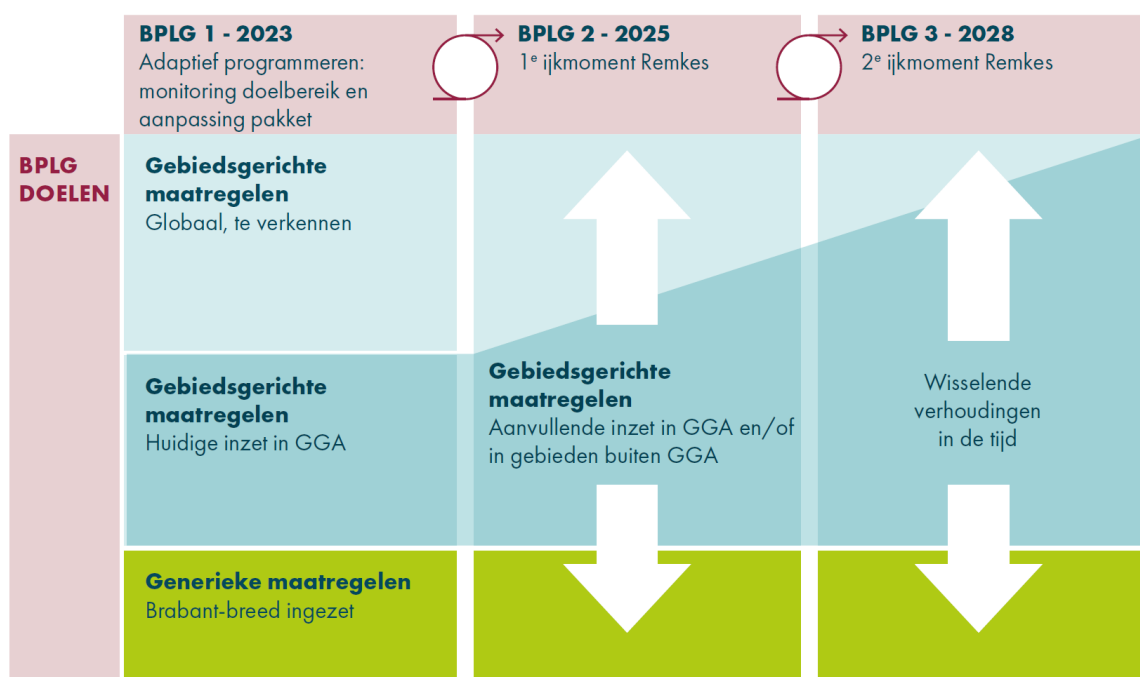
BPLG 1 - 2023
Adaptief programmeren: monitoring doelbereik en aanpassing pakket

BPLG 2 - 2025
1$^{e}$ ijkmoment Remkes

BPLG 3 - 2028
2$^{e}$ ijkmoment Remkes

BPLG DOELEN

Gebiedsgerichte maatregelen
Globaal, te verkennen

Gebiedsgerichte maatregelen
Huidige inzet in GGA

Gebiedsgerichte maatregelen
Aanvullende inzet in GGA en/of in gebieden buiten GGA

Wisselende verhoudingen in de tijd

Generieke maatregelen
Brabant-breed ingezet